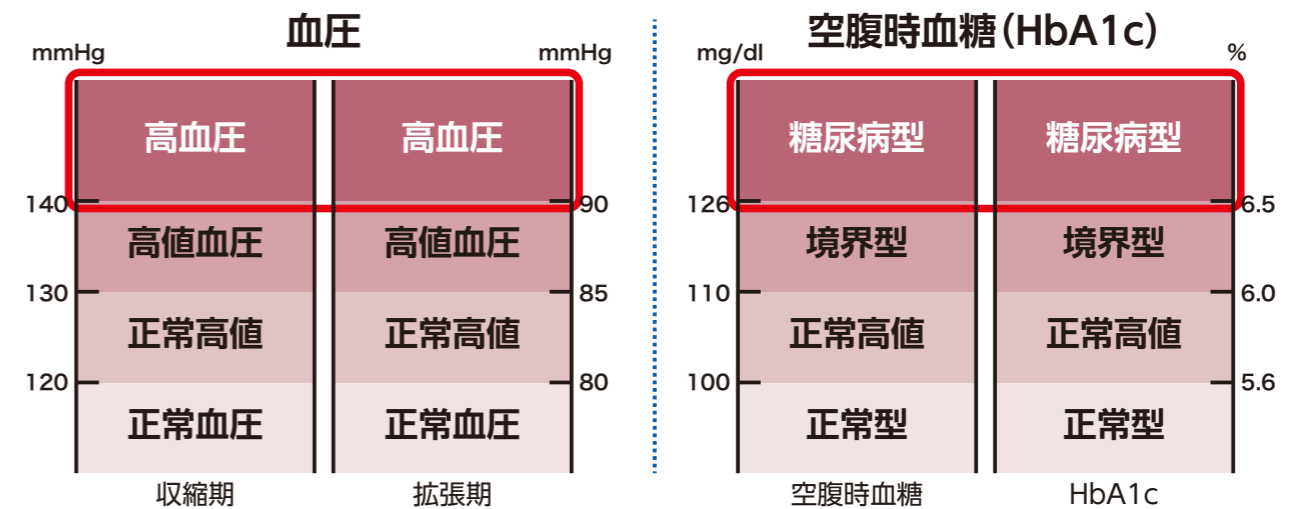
血圧

mmHg

mmHg

| 高血圧 | 高血圧 |
|---|---|
| 高値血圧 | 高値血圧 |
| 正常高値 | 正常高値 |
| 正常血圧 | 正常血圧 |

140 130 120

90 85 80

収縮期

拡張期

空腹時血糖(HbA1c)

mg/dl

%

| 糖尿病型 | 糖尿病型 |
|---|---|
| 境界型 | 境界型 |
| 正常高値 | 正常高値 |
| 正常型 | 正常型 |

126 110 100

6.5 6.0 5.6

空腹時血糖

HbA1c